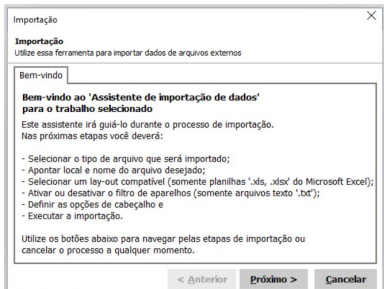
Importação

Importação
Utilize essa ferramenta para importar dados de arquivos externos

Bem-vindo

Bem-vindo ao 'Assistente de importação de dados' para o trabalho selecionado

Este assistente irá guiá-lo durante o processo de importação.
Nas próximas etapas você deverá:

- Selecionar o tipo de arquivo que será importado;
- Apontar local e nome do arquivo desejado;
- Selecionar um lay-out compatível (somente planilhas '.xls, .xlsx' do Microsoft Excel);
- Ativar ou desativar o filtro de aparelhos (somente arquivos texto '.txt');
- Definir as opções de cabeçalho e
- Executar a importação.

Utilize os botões abaixo para navegar pelas etapas de importação ou cancelar o processo a qualquer momento.

< Anterior | Próximo > | Cancelar